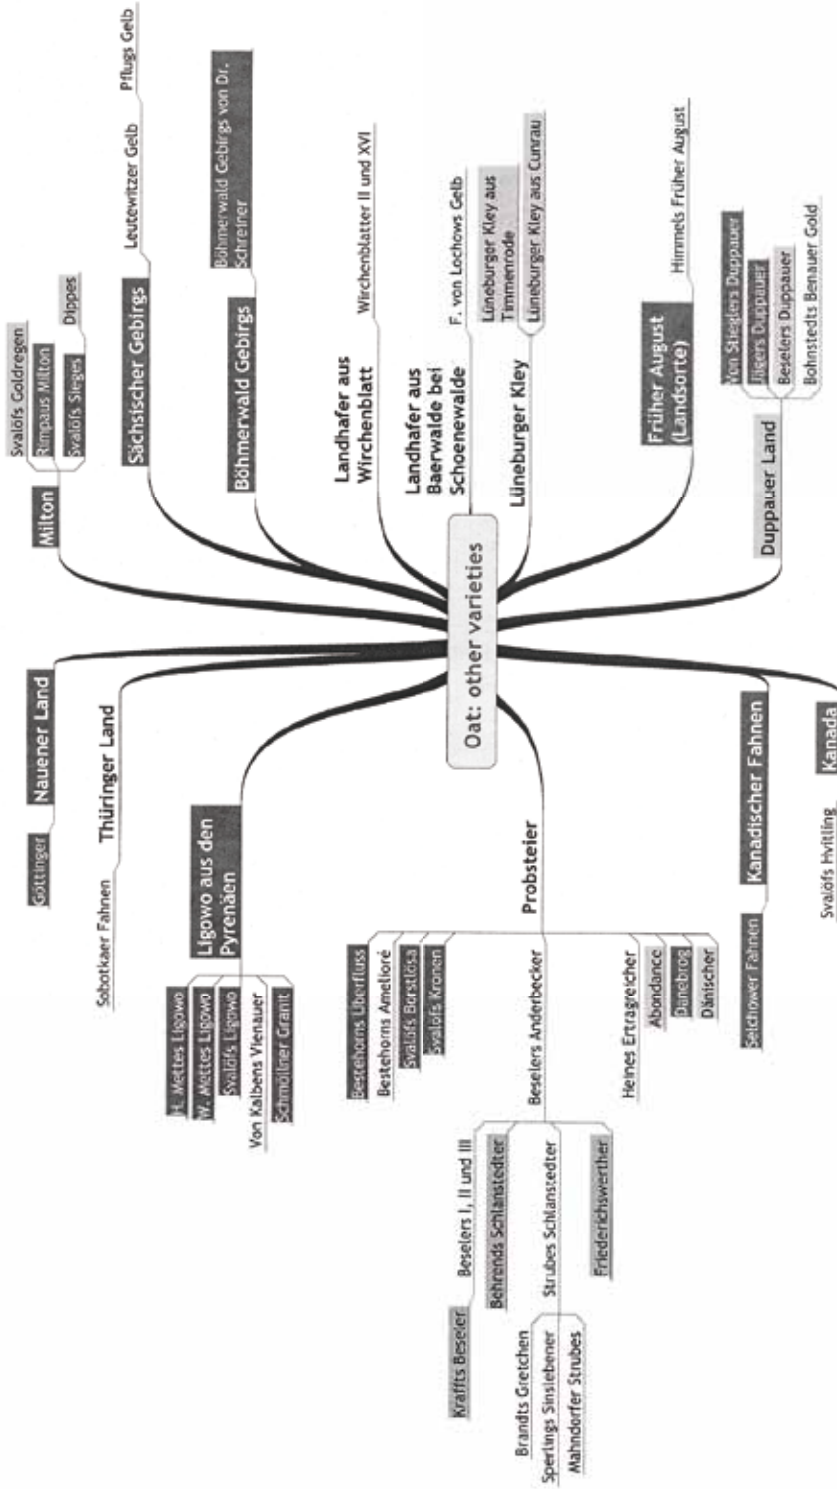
Oat: other varieties

Milton
Svalöfs Goldregen
Rimpaus Milton
Svalöfs Sieges
Dippes

Sächsischer Gebirgs
Leutewitzer Gelb
Pflugs Gelb

Böhmerwald Gebirgs
Böhmerwald Gebirgs von Dr. Schreiner

Landhafer aus Wirchenblatt
Wirchenblatter II und XVI

Landhafer aus Baerwalde bei Schoenewalde
F. von Lochows Gelb

Lüneburger Kley
Lüneburger Kley aus Timmenrode
Lüneburger Kley aus Cunrau

Früher August (Landsorte)
Himmels Früher August

Duppauer Land
Von Stieglers Duppauer
Ilgers Duppauer
Beselers Duppauer
Bohnstedts Benauer Gold

Nauener Land
Göttinger

Thüringer Land
Sobotkaer Fahnen

Ligowo aus den Pyrenäen
H. Mettes Ligowo
W. Mettes Ligowo
Svalöfs Ligowo
Von Kalbens Vienauer
Schmoliner Granit

Probsteier
Bestehorns Überfluss
Bestehorns Ameliore
Svalöfs Borstlösa
Svalöfs Kronen
Beselers Anderbecker
Beselers I, II und III
Kraffts Beseler
Behrends Schlanstedter
Strubes Schlanstedter
Brandts Gretchen
Sperlings Sinslebener
Mahndorfer Strubes
Friederichswerther
Heines Ertragreicher
Abondance
Danebrog
Dänischer

Kanadischer Fahnen
Selchower Fahnen

Kanada
Svalöfs Hvitling